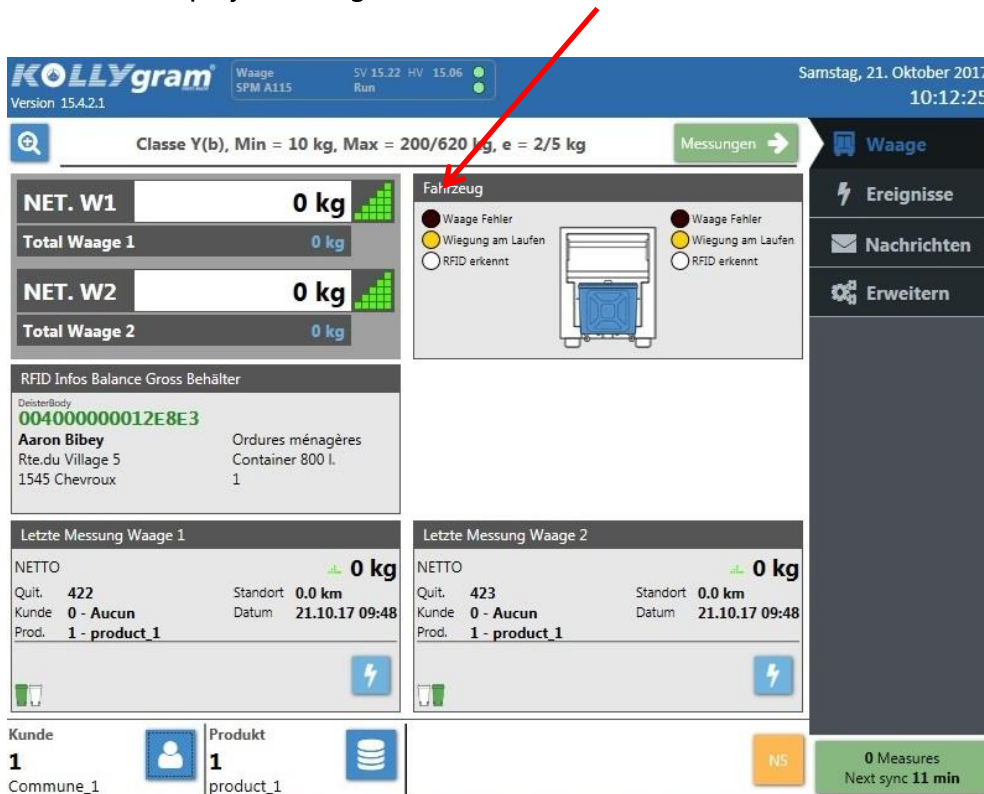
KOLLYgram
Version 15.4.2.1

Waage SPM A115
SV 15.22 HV 15.06
Run

Samstag, 21. Oktober 2017
10:12:25

Classe Y(b), Min = 10 kg, Max = 200/620 kg, e = 2/5 kg

Messungen

Waage
Ereignisse
Nachrichten
Erweitern

NET. W1 0 kg
Total Waage 1 0 kg

NET. W2 0 kg
Total Waage 2 0 kg

Fahrzeug
Waage Fehler
Wiegung am Laufen
RFID erkennt
Waage Fehler
Wiegung am Laufen
RFID erkennt

RFID Infos Balance Gross Behälter
DeisterBody
004000000012E8E3
Aaron Bibey
Rte.du Village 5
1545 Chevroux
Ordures ménagères
Container 800 l.
1

Letzte Messung Waage 1
NETTO 0 kg
Quit. 422
Kunde 0 - Aucun
Prod. 1 - product_1
Standort 0.0 km
Datum 21.10.17 09:48

Letzte Messung Waage 2
NETTO 0 kg
Quit. 423
Kunde 0 - Aucun
Prod. 1 - product_1
Standort 0.0 km
Datum 21.10.17 09:48

Kunde
1
Commune_1

Produkt
1
product_1

NS

0 Measures
Next sync 11 min